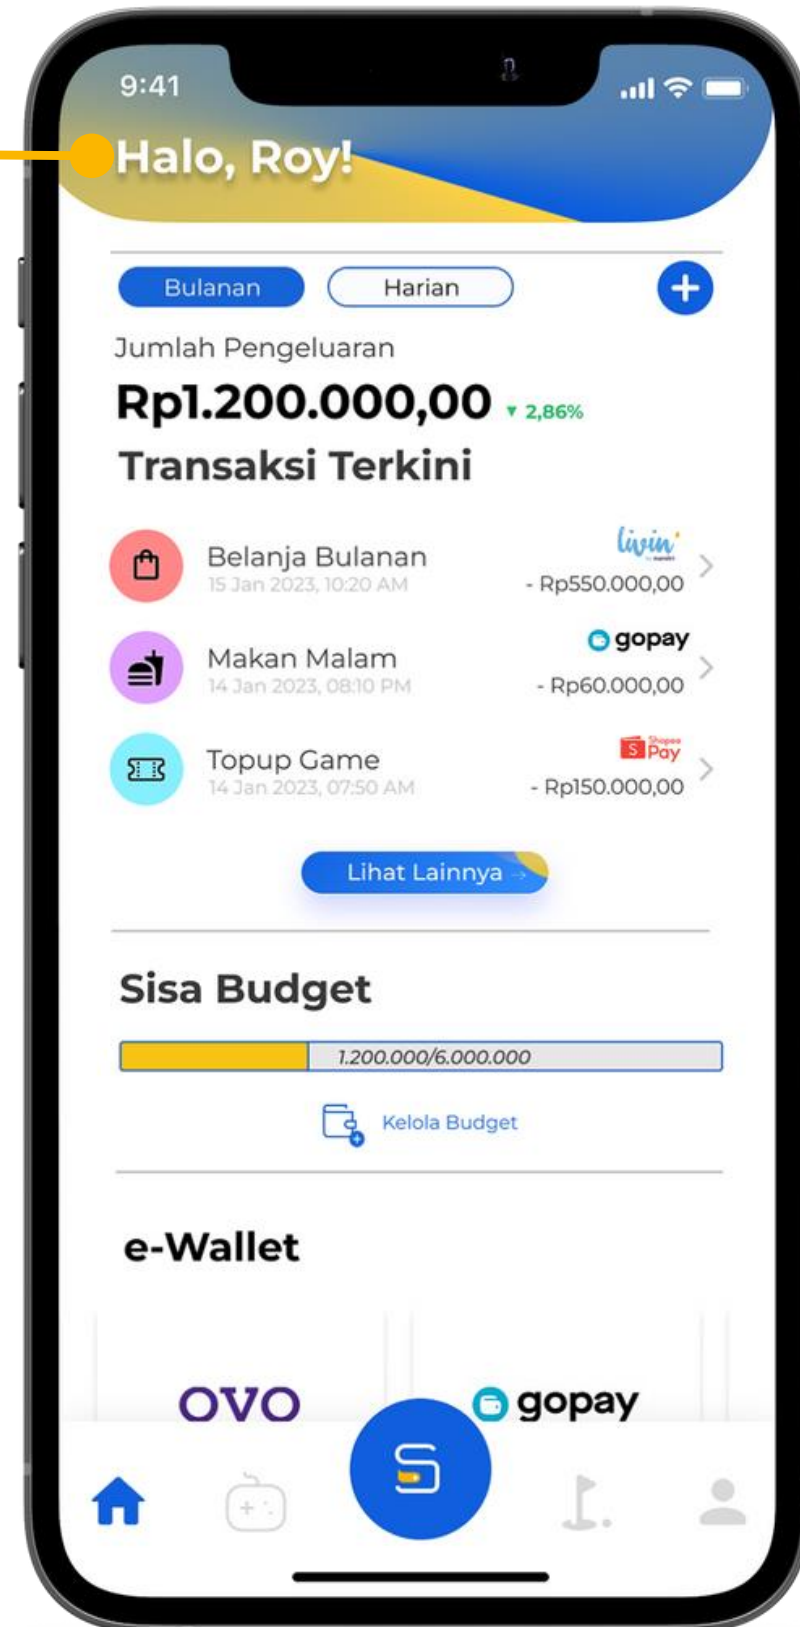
9:41

Halo, Roy!

Bulanan Harian +

Jumlah Pengeluaran

Rp1.200.000,00 ▾ 2,86%

Transaksi Terkini

Belanja Bulanan
15 Jan 2023, 10:20 AM
livin'
- Rp550.000,00

Makan Malam
14 Jan 2023, 08:10 PM
gopay
- Rp60.000,00

Topup Game
14 Jan 2023, 07:50 AM
Shopee Pay
- Rp150.000,00

Lihat Lainnya →

Sisa Budget

1.200.000/6.000.000

Kelola Budget

e-Wallet

OVO

gopay